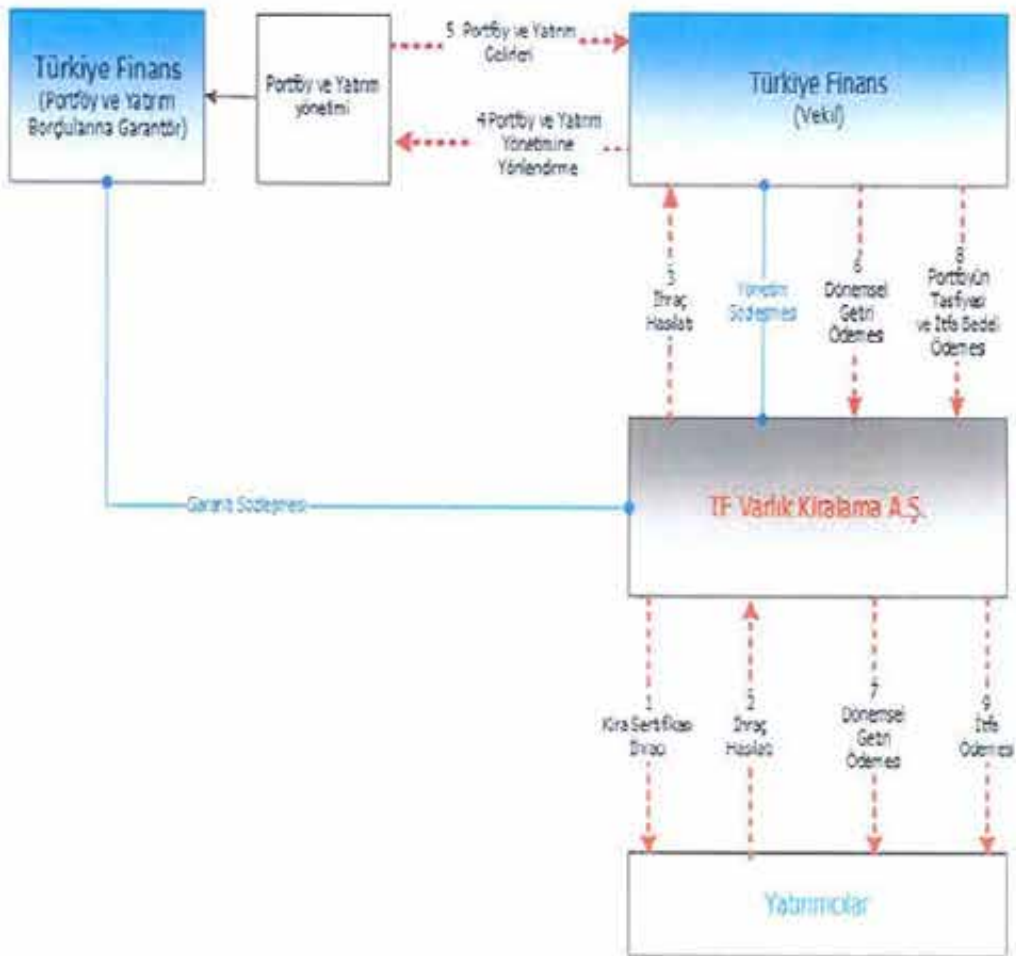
Türkiye Finans
(Portföy ve Yatırım Borçlularına Garantör)

Portföy ve Yatırım yönetimi

5 Portföy ve Yatırım Gelirleri

4 Portföy ve Yatırım Yönetimine Yönlendirme

Türkiye Finans
(Vekil)

3
İhraç Hasılatı

Yönetim Sözleşmesi

6
Dönemsel Getiri Ödemesi

8
Portföyün Tasfiyesi ve İtfa Bedeli Ödemesi

Garanti Sözleşmesi

TF Varlık Kiralama A.Ş.

1
Kira Sertifikası İhracı

2
İhraç Hasılatı

7
Dönemsel Getiri Ödemesi

9
İtfa Ödemesi

Yatırımcılar